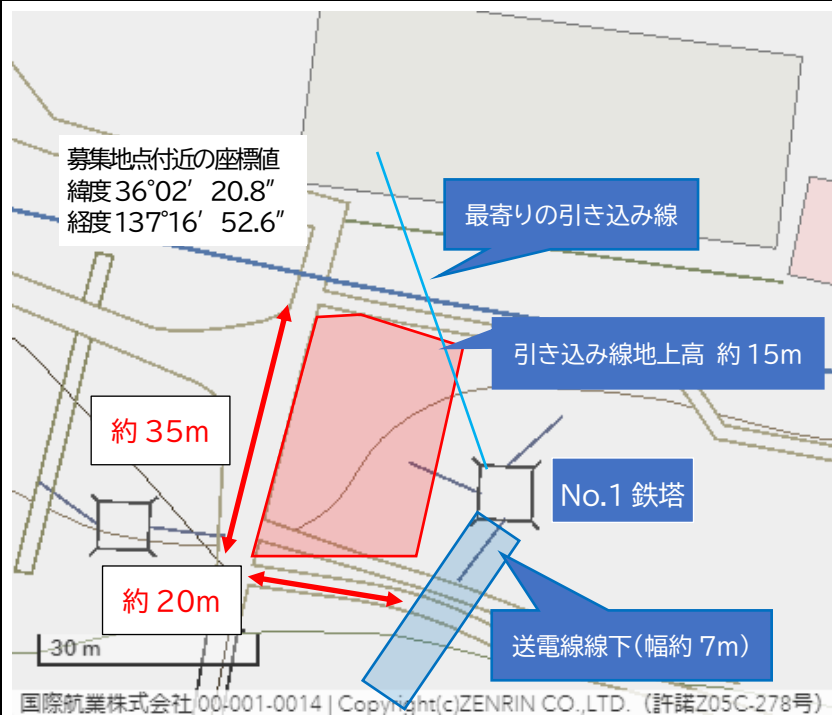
募集地点付近の座標値
緯度36°02′20.8″
経度137°16′52.6″

最寄りの引き込み線

引き込み線地上高 約 15m

約 35m

No.1 鉄塔

約 20m

送電線線下(幅約 7m)

30 m

国際航業株式会社 00-001-0014 | Copyright(c)ZENRIN CO.,LTD.(許諾Z05C-278号)